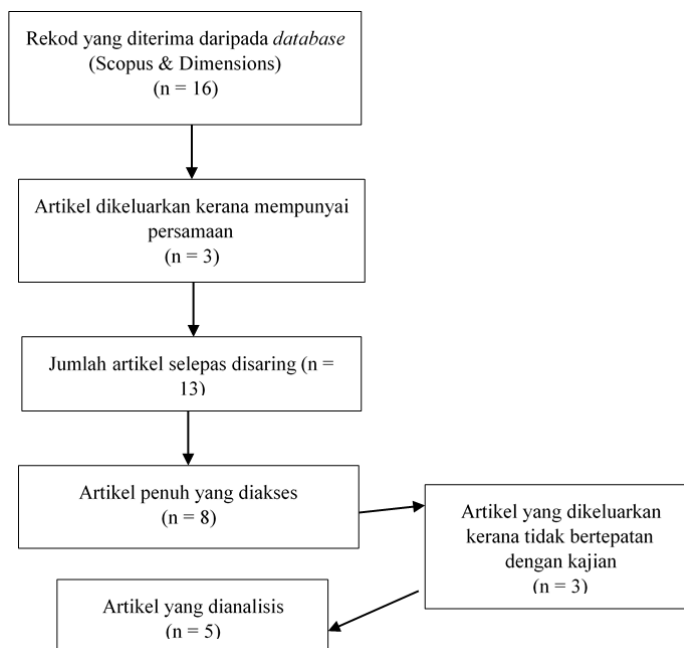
Rekod yang diterima daripada *database* (Scopus & Dimensions) (n = 16)

Artikel dikeluarkan kerana mempunyai persamaan (n = 3)

Jumlah artikel selepas disaring (n = 13)

Artikel penuh yang diakses (n = 8)

Artikel yang dikeluarkan kerana tidak bertepatan dengan kajian (n = 3)

Artikel yang dianalisis (n = 5)